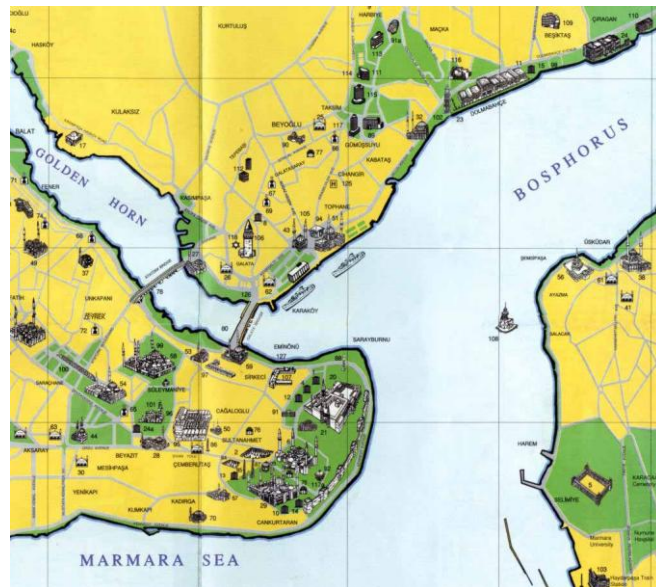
OĞLU
HASKÖY
KURTULUŞ
HARBIYE
MAÇKA
BEŞIKTAŞ
ÇIRAĞAN
109
110
KULAKSIZ
BALAT
17
BEYOĞLU
TAKSIM
GÜMÜŞSUYU
KABATAŞ
DOLMABAHÇE
CIHANGIR
TOPHANE
GOLDEN
HORN
BOSPHORUS
KASIMPAŞA
GALATA
KARAKÖY
ÜSKÜDAR
ŞEMSIPAŞA
AYAZMA
SALACAK
UNKAPANI
ZEYREK
FATIH
EMINÖNÜ
SARAYBURNU
106
SIRKECI
SÜLEYMANIYE
CAĞALOĞLU
SULTANAHMET
BEYAZIT
ÇEMBERLITAŞ
AKSARAY
MESIHPAŞA
YENIKAPI
KUMKAPI
KADIRGA
ÇANKURTARAN
HAREM
SELIMIYE
KARACA
Marmara University
MARMARA SEA